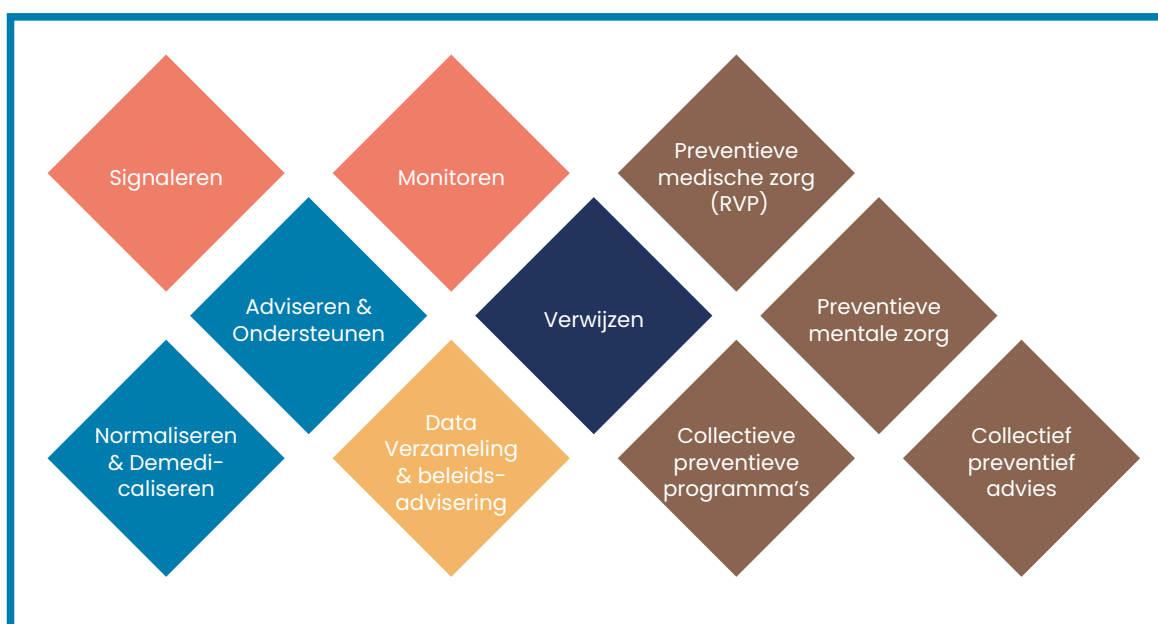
Signaleren

Monitoren

Preventieve medische zorg (RVP)

Adviseren & Ondersteunen

Verwijzen

Preventieve mentale zorg

Normaliseren & Demedicaliseren

Data Verzameling & beleidsadvisering

Collectieve preventieve programma’s

Collectief preventief advies